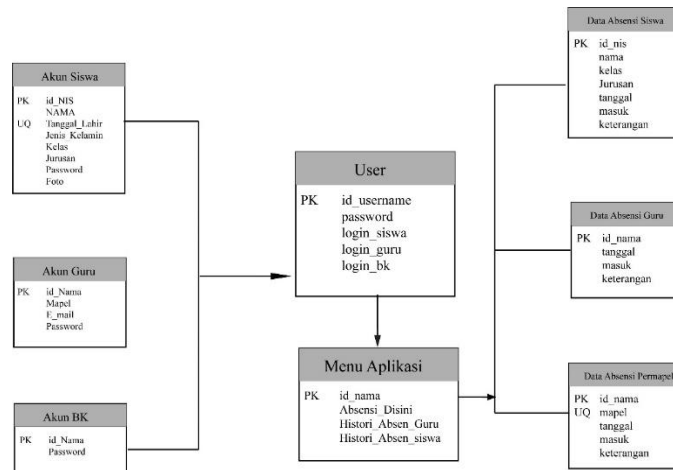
Akun Siswa

PK id_NIS
NAMA
UQ Tanggal_Lahir
Jenis_Kelamin
Kelas
Jurusan
Password
Foto

Akun Guru

PK id_Nama
Mapel
E_mail
Password

Akun BK

PK id_Nama
Password

User

PK id_username
password
login_siswa
login_guru
login_bk

Menu Aplikasi

PK id_nama
Absensi_Disini
Histori_Absen_Guru
Histori_Absen_siswa

Data Absensi Siswa

PK id_nis
nama
kelas
Jurusan
tanggal
masuk
keterangan

Data Absensi Guru

PK id_nama
tanggal
masuk
keterangan

Data Absensi Permapel

PK id_nama
UQ mapel
tanggal
masuk
keterangan